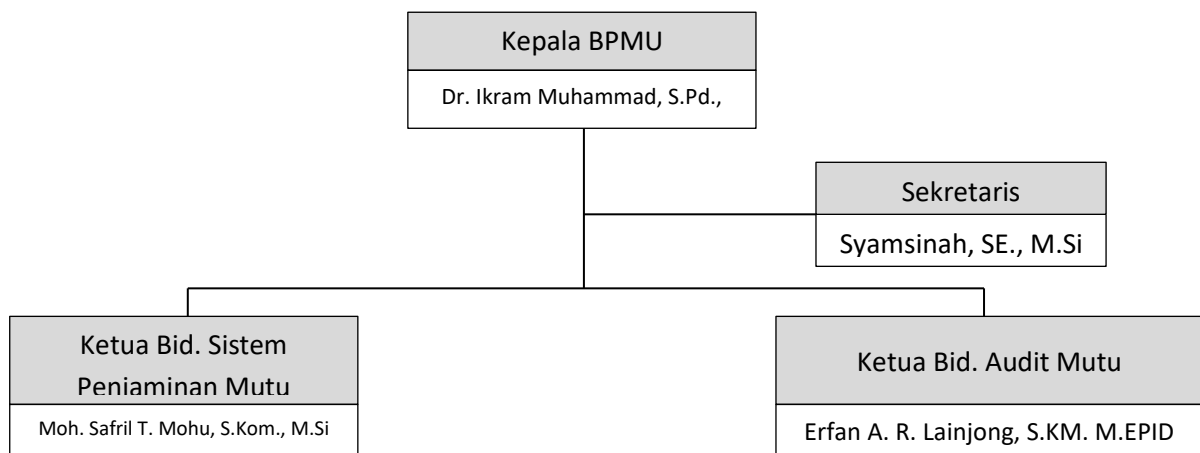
Kepala BPMU

Dr. Ikram Muhammad, S.Pd.,

Sekretaris

Syamsinah, SE., M.Si

Ketua Bid. Sistem Penjaminan Mutu

Moh. Safril T. Mohu, S.Kom., M.Si

Ketua Bid. Audit Mutu

Erfan A. R. Lainjong, S.KM. M.EPID